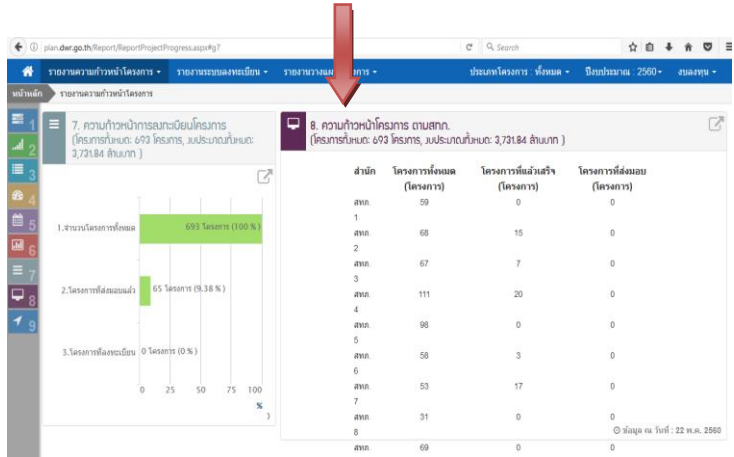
plan.dwr.go.th/Report/ReportProjectProgress.aspx#g7

Search

รายงานความก้าวหน้าโครงการ ▾ รายงานระบบลงทะเบียน ▾ รายงานวางแผ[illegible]การ ▾ ประเภทโครงการ : ทั้งหมด ▾ ปีงบประมาณ : 2560 ▾ งบลงทุน ▾

หน้าหลัก รายงานความก้าวหน้าโครงการ

1
2
3
4
5
6
7
8
9

7. ความก้าวหน้าการลงทะเบียนโครงการ (โครงการทั้งหมด: 693 โครงการ, งบประมาณทั้งหมด: 3,731.84 ล้านบาท )

1.จำนวนโครงการทั้งหมด 693 โครงการ (100 %)

2.โครงการที่ส่งมอบแล้ว 65 โครงการ (9.38 %)

3.โครงการที่ลงทะเบียน 0 โครงการ (0 %)

0 25 50 75 100 %

8. ความก้าวหน้าโครงการ ตามสทภ. (โครงการทั้งหมด: 693 โครงการ, งบประมาณทั้งหมด: 3,731.84 ล้านบาท )

| สำนัก | โครงการทั้งหมด (โครงการ) | โครงการที่แล้วเสร็จ (โครงการ) | โครงการที่ส่งมอบ (โครงการ) |
|---|---|---|---|
| สทภ. 1 | 59 | 0 | 0 |
| สทภ. 2 | 68 | 15 | 0 |
| สทภ. 3 | 67 | 7 | 0 |
| สทภ. 4 | 111 | 20 | 0 |
| สทภ. 5 | 98 | 0 | 0 |
| สทภ. 6 | 58 | 3 | 0 |
| สทภ. 7 | 53 | 17 | 0 |
| สทภ. 8 | 31 | 0 | 0 |
| สทภ. | 69 | 0 | 0 |

ข้อมูล ณ วันที่ : 22 พ.ค. 2560